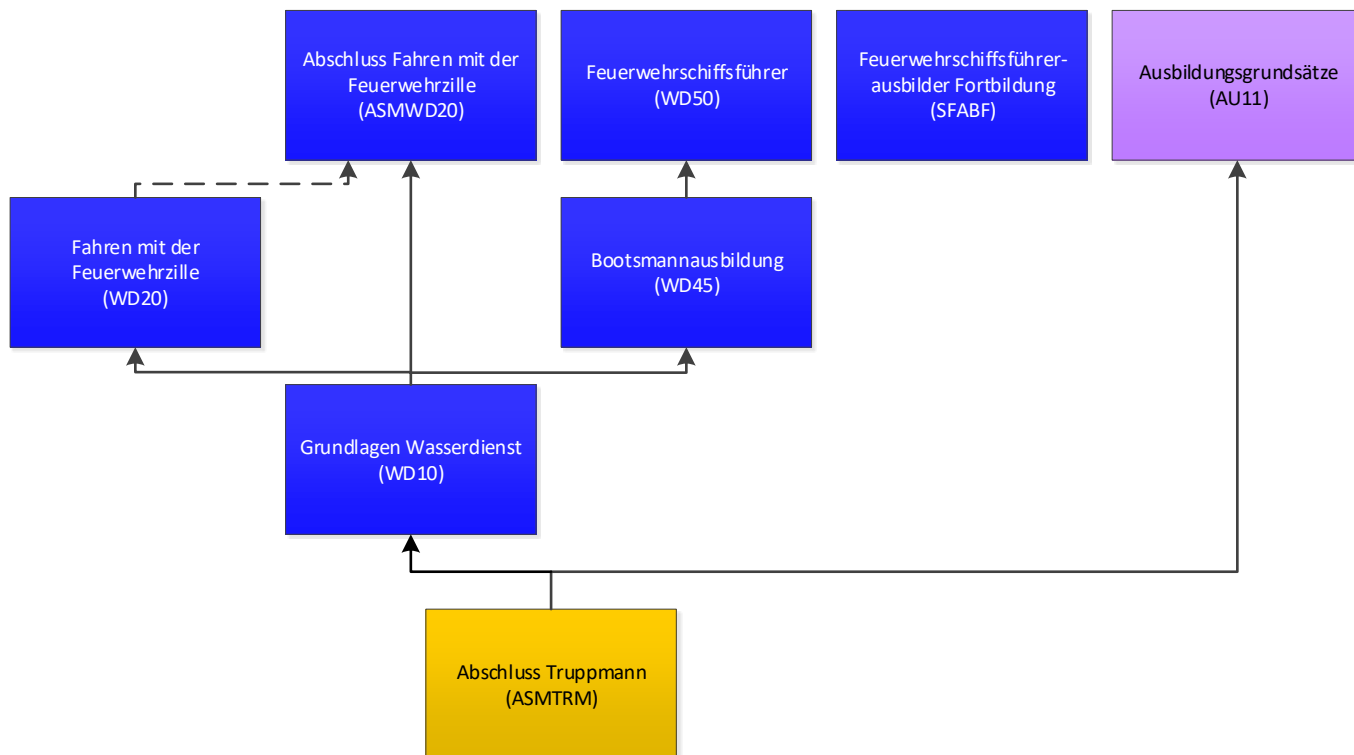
Abschluss Fahren mit der Feuerwehrzille
(ASMWD20)

Feuerwehrschiffsführer
(WD50)

Feuerwehrschiffsführer-ausbilder Fortbildung
(SFABF)

Ausbildungsgrundsätze
(AU11)

Fahren mit der Feuerwehrzille
(WD20)

Bootsmannausbildung
(WD45)

Grundlagen Wasserdienst
(WD10)

Abschluss Truppmann
(ASMTRM)